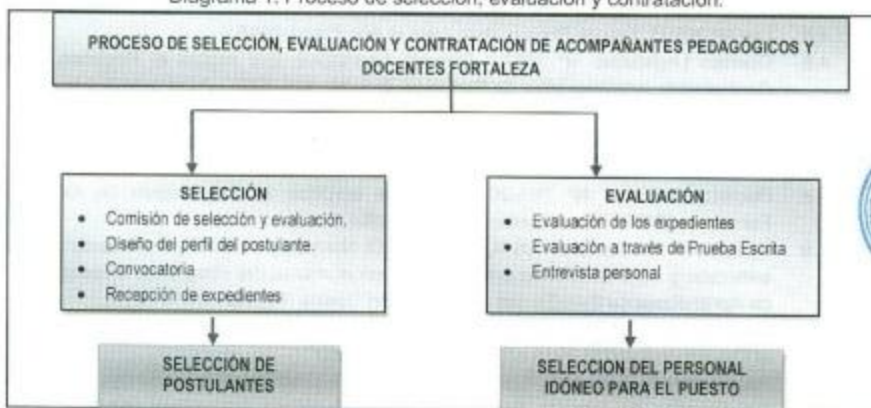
Diagrama 1: Proceso de selección, evaluación y contratación.

PROCESO DE SELECCIÓN, EVALUACIÓN Y CONTRATACIÓN DE ACOMPAÑANTES PEDAGÓGICOS Y DOCENTES FORTALEZA

SELECCIÓN
- Comisión de selección y evaluación.
- Diseño del perfil del postulante.
- Convocatoria
- Recepción de expedientes

SELECCIÓN DE POSTULANTES

EVALUACIÓN
- Evaluación de los expedientes
- Evaluación a través de Prueba Escrita
- Entrevista personal

SELECCION DEL PERSONAL IDÓNEO PARA EL PUESTO